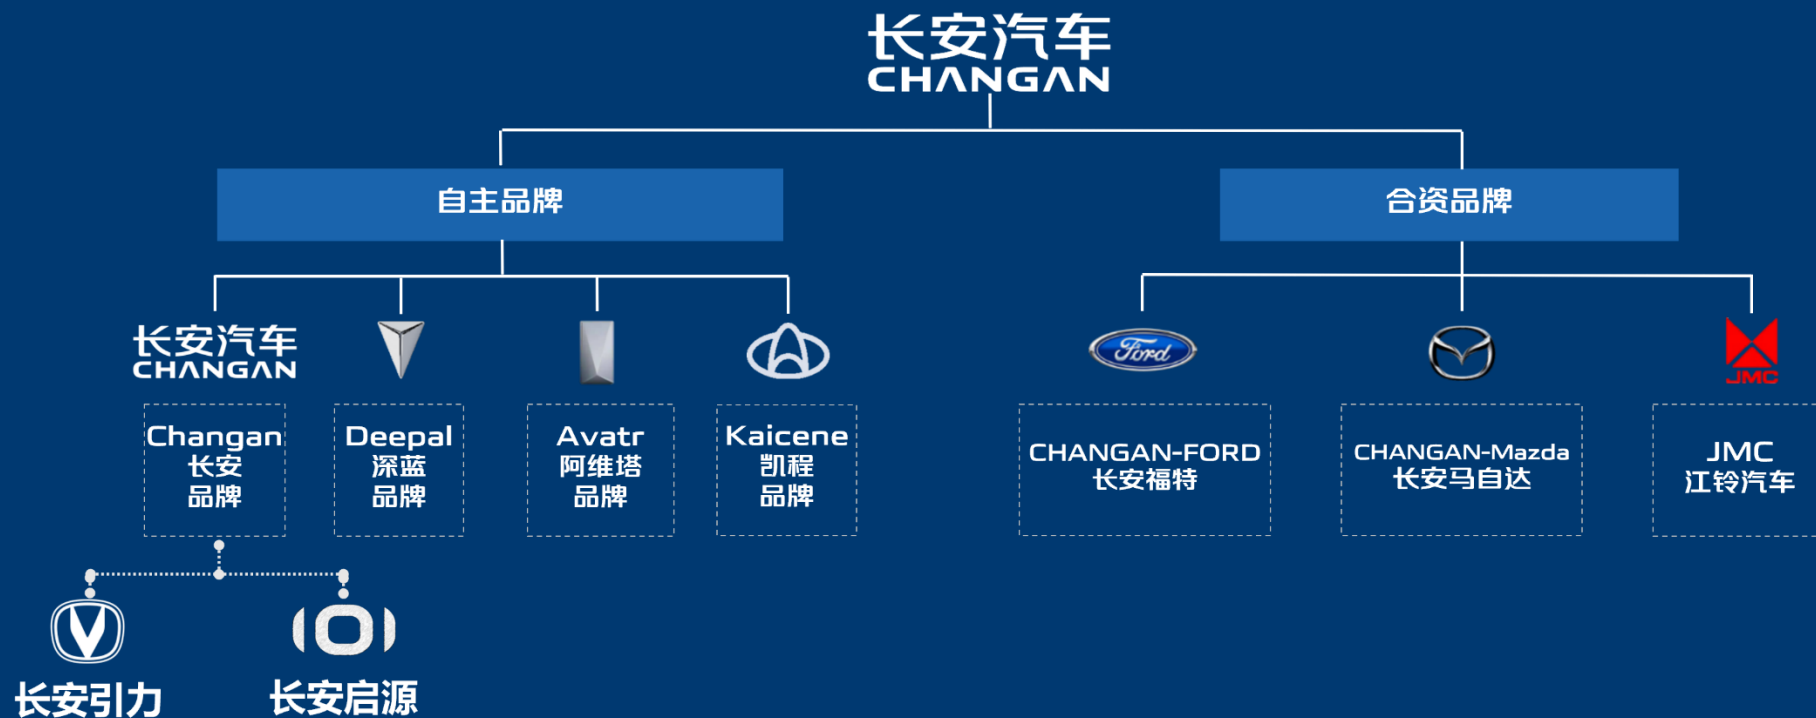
长安汽车
CHANGAN

自主品牌

合资品牌

长安汽车
CHANGAN

Changan
长安
品牌

Deepal
深蓝
品牌

Avatr
阿维塔
品牌

Kaicene
凯程
品牌

Ford

CHANGAN-FORD
长安福特

CHANGAN-Mazda
长安马自达

JMC

JMC
江铃汽车

长安引力

长安启源